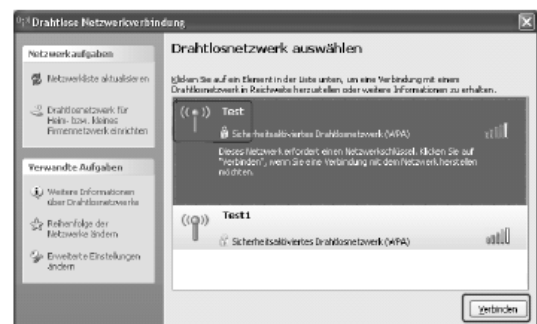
Drahtlose Netzwerkverbindung

Netzwerkaufgaben

Netzwerkliste aktualisieren

Drahtlosnetzwerk für Heim- bzw. kleines Firmennetzwerk einrichten

Verwandte Aufgaben

Weitere Informationen über Drahtlosnetzwerke

Reihenfolge der Netzwerke ändern

Erweiterte Einstellungen ändern

Drahtlosnetzwerk auswählen

Klicken Sie auf ein Element in der Liste unten, um eine Verbindung mit einem Drahtlosnetzwerk in Reichweite herzustellen oder weitere Informationen zu erhalten.

Test

Sicherheitsaktiviertes Drahtlosnetzwerk (WPA)

Dieses Netzwerk erfordert einen Netzwerkschlüssel. Klicken Sie auf "Verbinden", wenn Sie eine Verbindung mit dem Netzwerk herstellen möchten.

Test1

Sicherheitsaktiviertes Drahtlosnetzwerk (WPA)

Verbinden